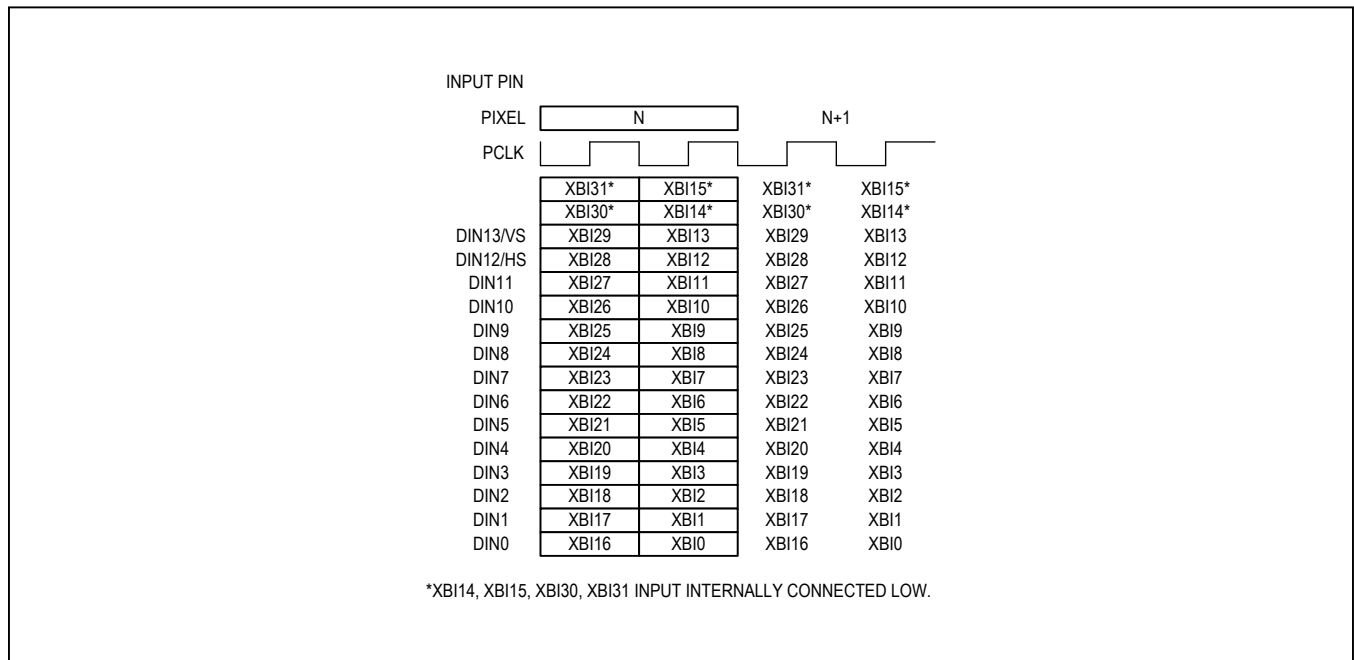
INPUT PIN

PIXEL N N+1

PCLK

| INPUT PIN | | | | |
|---|---|---|---|---|
| | XBI31* | XBI15* | XBI31* | XBI15* |
| | XBI30* | XBI14* | XBI30* | XBI14* |
| DIN13/VS | XBI29 | XBI13 | XBI29 | XBI13 |
| DIN12/HS | XBI28 | XBI12 | XBI28 | XBI12 |
| DIN11 | XBI27 | XBI11 | XBI27 | XBI11 |
| DIN10 | XBI26 | XBI10 | XBI26 | XBI10 |
| DIN9 | XBI25 | XBI9 | XBI25 | XBI9 |
| DIN8 | XBI24 | XBI8 | XBI24 | XBI8 |
| DIN7 | XBI23 | XBI7 | XBI23 | XBI7 |
| DIN6 | XBI22 | XBI6 | XBI22 | XBI6 |
| DIN5 | XBI21 | XBI5 | XBI21 | XBI5 |
| DIN4 | XBI20 | XBI4 | XBI20 | XBI4 |
| DIN3 | XBI19 | XBI3 | XBI19 | XBI3 |
| DIN2 | XBI18 | XBI2 | XBI18 | XBI2 |
| DIN1 | XBI17 | XBI1 | XBI17 | XBI1 |
| DIN0 | XBI16 | XBI0 | XBI16 | XBI0 |

*XBI14, XBI15, XBI30, XBI31 INPUT INTERNALLY CONNECTED LOW.